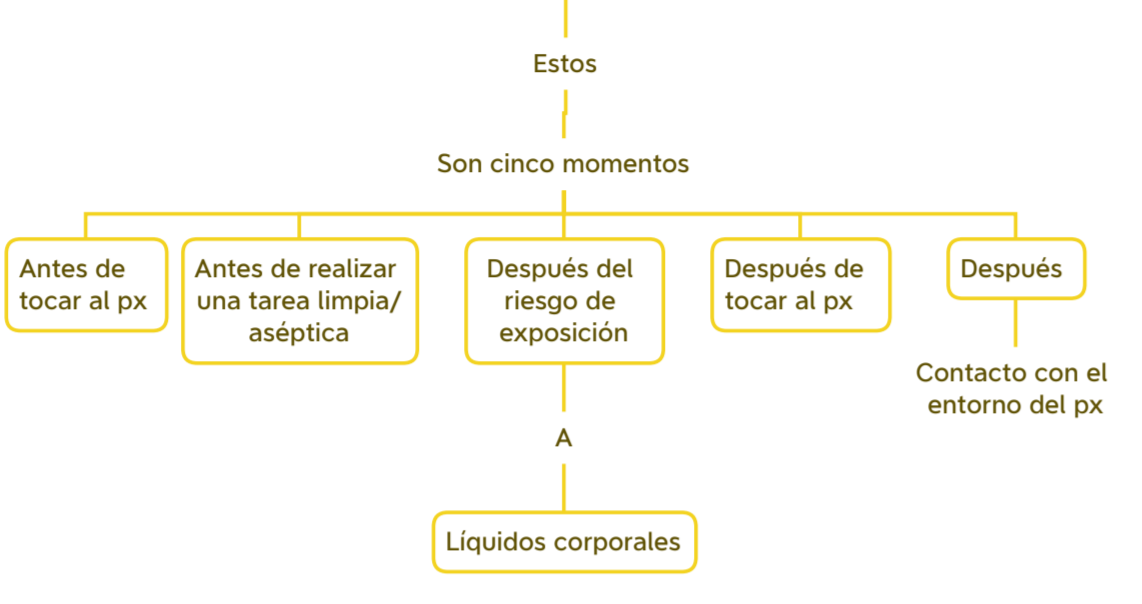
Estos

Son cinco momentos

Antes de tocar al px

Antes de realizar una tarea limpia/ aséptica

Después del riesgo de exposición

A

Líquidos corporales

Después de tocar al px

Después

Contacto con el entorno del px